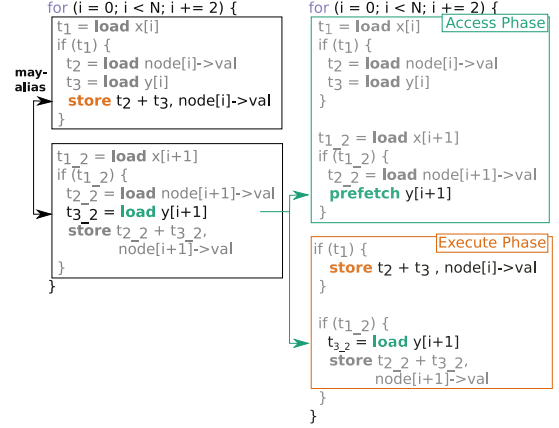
for (i = 0; i < N; i += 2) {

$t_1$ = **load** x[i]
if ($t_1$) {
$t_2$ = **load** node[i]->val
$t_3$ = **load** y[i]
**store** $t_2 + t_3$, node[i]->val
}

may-alias

$t_{1\_2}$ = **load** x[i+1]
if ($t_{1\_2}$) {
$t_{2\_2}$ = **load** node[i+1]->val
$t_{3\_2}$ = **load** y[i+1]
**store** $t_{2\_2} + t_{3\_2}$, node[i+1]->val
}
}

for (i = 0; i < N; i += 2) {

Access Phase

$t_1$ = **load** x[i]
if ($t_1$) {
$t_2$ = **load** node[i]->val
$t_3$ = **load** y[i]
}

$t_{1\_2}$ = **load** x[i+1]
if ($t_{1\_2}$) {
$t_{2\_2}$ = **load** node[i+1]->val
**prefetch** y[i+1]
}

Execute Phase

if ($t_1$) {
**store** $t_2 + t_3$ , node[i]->val
}

if ($t_{1\_2}$) {
$t_{3\_2}$ = **load** y[i+1]
**store** $t_{2\_2} + t_{3\_2}$, node[i+1]->val
}
}